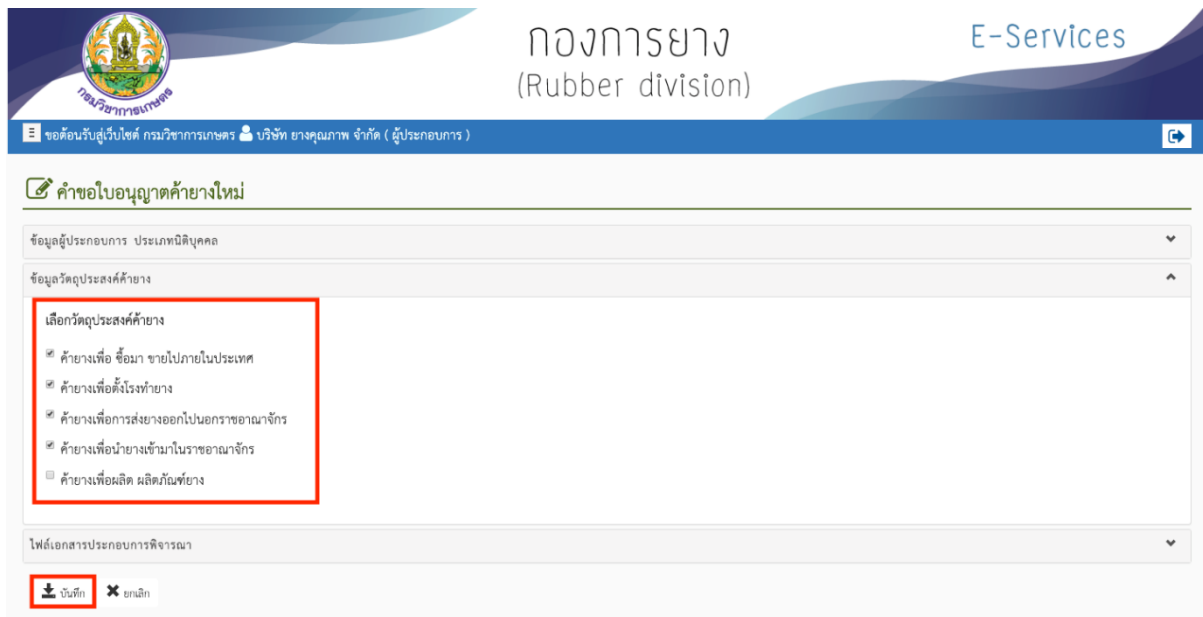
กรมวิชาการเกษตร

กองการยาง
(Rubber division)

E-Services

ขอต้อนรับสู่เว็บไซต์ กรมวิชาการเกษตร บริษัท ยางคุณภาพ จำกัด ( ผู้ประกอบการ )

คำขอใบอนุญาตค้ายางใหม่

ข้อมูลผู้ประกอบการ ประเภทนิติบุคคล

ข้อมูลวัตถุประสงค์ค้ายาง

เลือกวัตถุประสงค์ค้ายาง

ค้ายางเพื่อ ซื้อมา ขายไปภายในประเทศ

ค้ายางเพื่อตั้งโรงทำยาง

ค้ายางเพื่อการส่งยางออกไปนอกราชอาณาจักร

ค้ายางเพื่อนำยางเข้ามาในราชอาณาจักร

ค้ายางเพื่อผลิต ผลิตภัณฑ์ยาง

ไฟล์เอกสารประกอบการพิจารณา

บันทึก

ยกเลิก